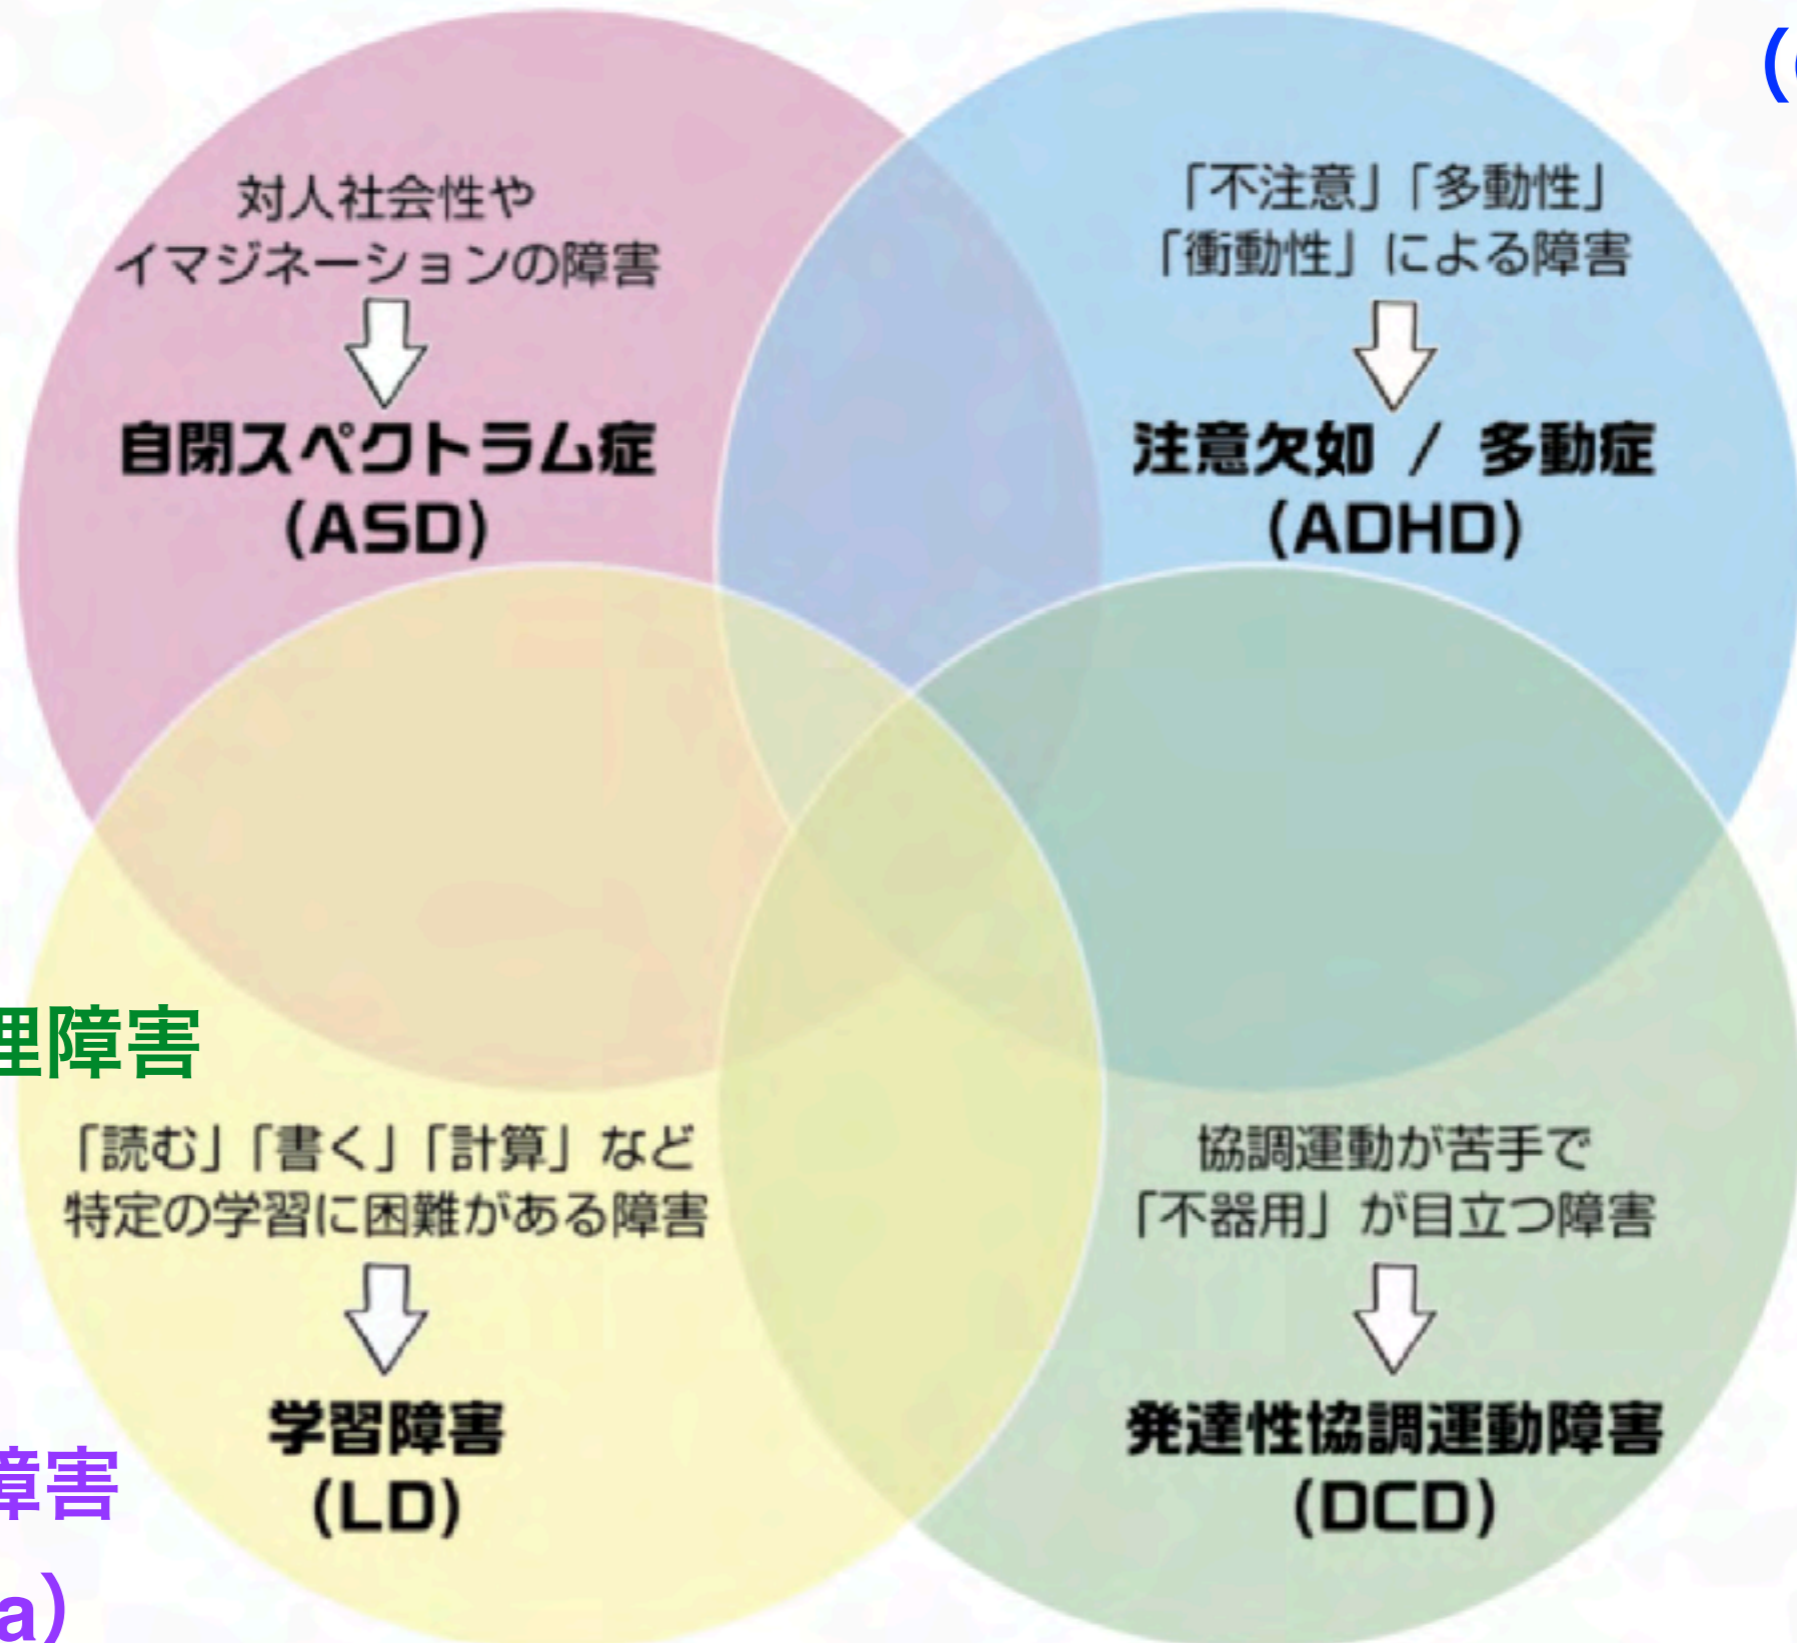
対人社会性や
イマジネーションの障害

自閉スペクトラム症
(ASD)

「不注意」「多動性」
「衝動性」による障害

注意欠如 / 多動症
(ADHD)

(

理障害

「読む」「書く」「計算」など
特定の学習に困難がある障害

学習障害
(LD)

協調運動が苦手で
「不器用」が目立つ障害

発達性協調運動障害
(DCD)

障害

a)